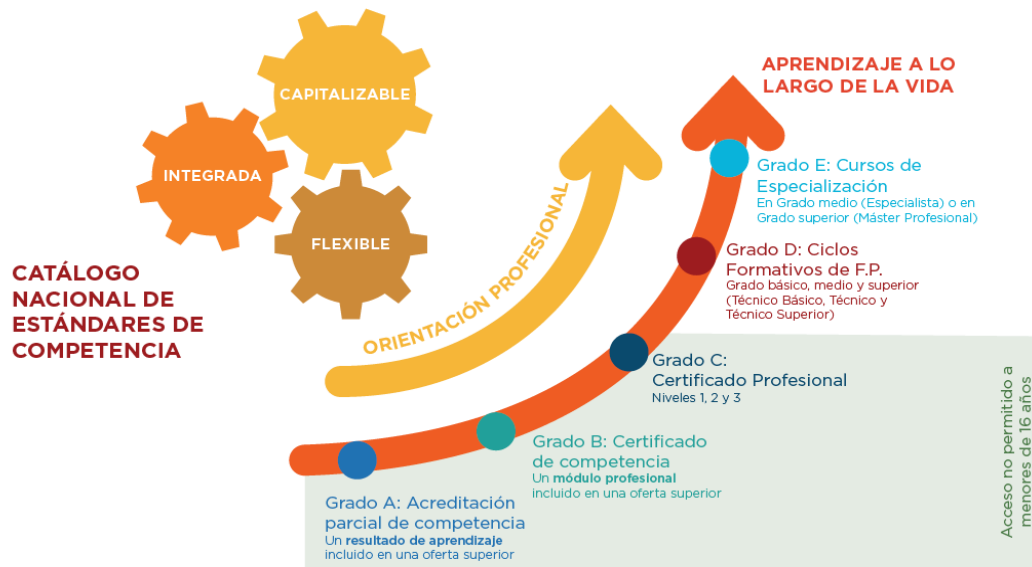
CAPITALIZABLE

INTEGRADA

FLEXIBLE

CATÁLOGO NACIONAL DE ESTÁNDARES DE COMPETENCIA

ORIENTACIÓN PROFESIONAL

APRENDIZAJE A LO LARGO DE LA VIDA

Grado E: Cursos de Especialización
En Grado medio (Especialista) o en Grado superior (Máster Profesional)

Grado D: Ciclos Formativos de F.P.
Grado básico, medio y superior (Técnico Básico, Técnico y Técnico Superior)

Grado C: Certificado Profesional
Niveles 1, 2 y 3

Grado B: Certificado de competencia
Un módulo profesional incluido en una oferta superior

Grado A: Acreditación parcial de competencia
Un resultado de aprendizaje incluido en una oferta superior

Acceso no permitido a menores de 16 años